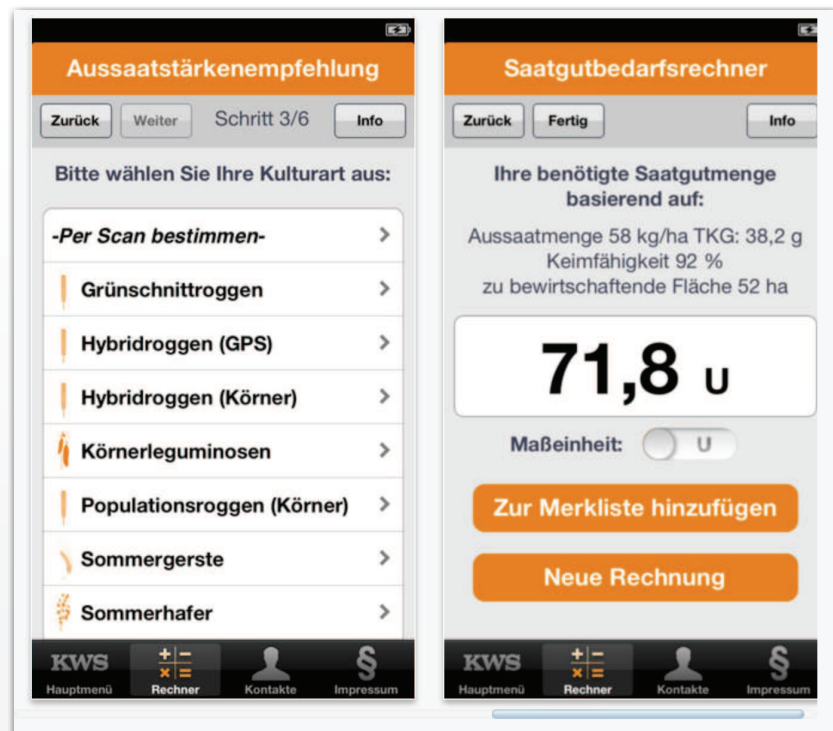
Aussaatstärkenempfehlung

Zurück Weiter Schritt 3/6 Info

Bitte wählen Sie Ihre Kulturart aus:

-Per Scan bestimmen- >

Grünschnittroggen >

Hybridroggen (GPS) >

Hybridroggen (Körner) >

Körnerleguminosen >

Populationsroggen (Körner) >

Sommergerste >

Sommerhafer >

KWS Hauptmenü Rechner Kontakte § Impressum

Saatgutbedarfsrechner

Zurück Fertig Info

Ihre benötigte Saatgutmenge basierend auf:

Aussaatmenge 58 kg/ha TKG: 38,2 g Keimfähigkeit 92 % zu bewirtschaftende Fläche 52 ha

71,8 U

Maßeinheit: U

Zur Merkliste hinzufügen

Neue Rechnung

KWS Hauptmenü Rechner Kontakte § Impressum